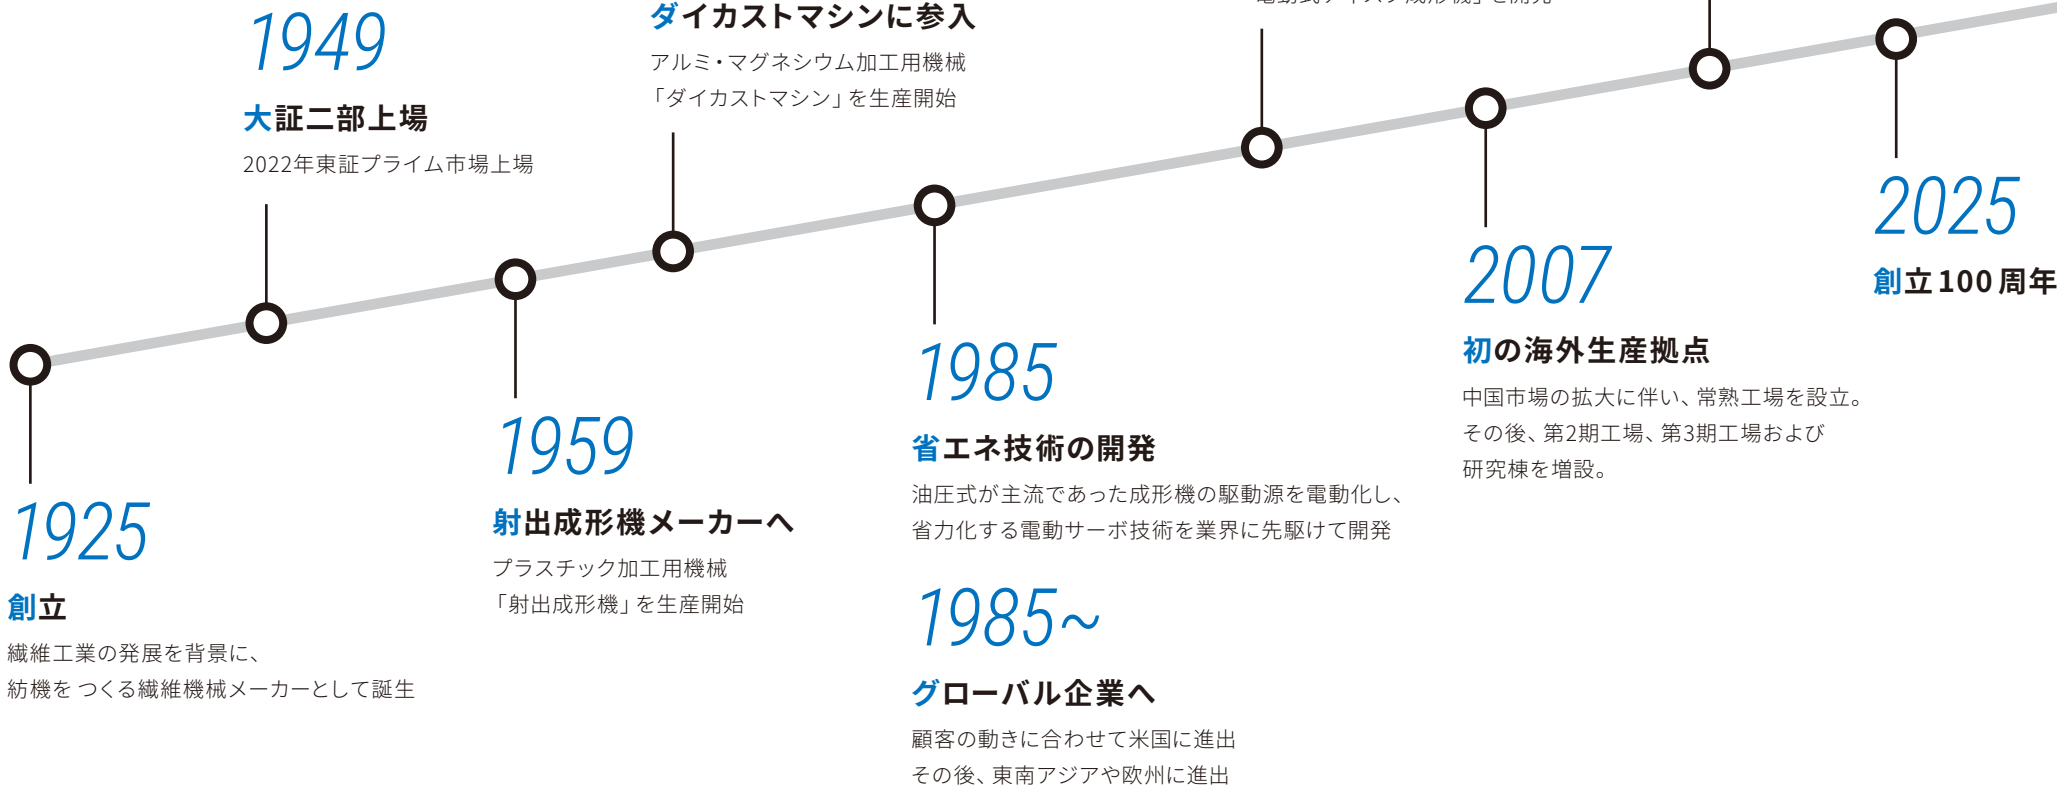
1949

大証二部上場

2022年東証プライム市場上場

ダイカストマシンに参入

アルミ・マグネシウム加工用機械「ダイカストマシン」を生産開始

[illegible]

2025

創立100周年

2007

初の海外生産拠点

中国市場の拡大に伴い、常熟工場を設立。その後、第2期工場、第3期工場および研究棟を増設。

1985

省エネ技術の開発

油圧式が主流であった成形機の駆動源を電動化し、省力化する電動サーボ技術を業界に先駆けて開発

1985~

グローバル企業へ

顧客の動きに合わせて米国に進出
その後、東南アジアや欧州に進出

1959

射出成形機メーカーへ

プラスチック加工用機械「射出成形機」を生産開始

1925

創立

繊維工業の発展を背景に、紡機を つくる繊維機械メーカーとして誕生